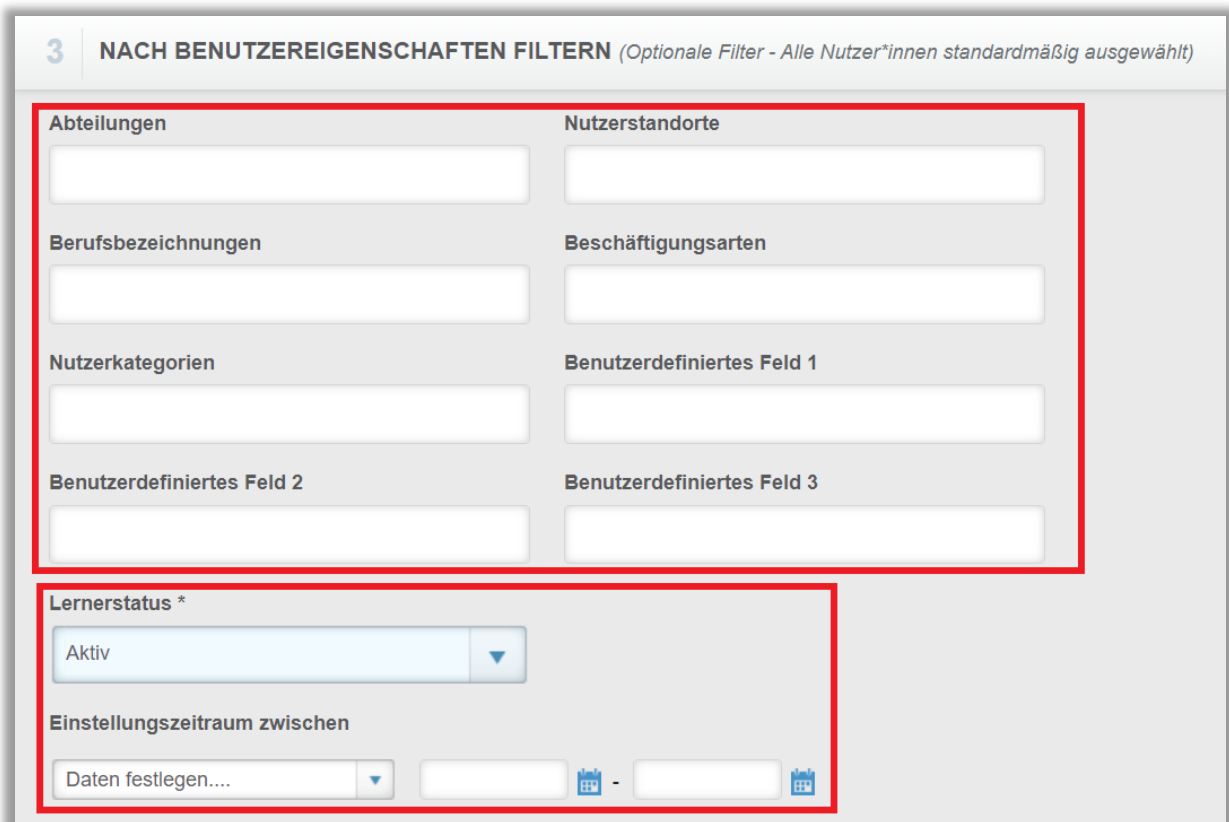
3 NACH BENUTZEREIGENSCHAFTEN FILTERN (Optionale Filter - Alle Nutzer*innen standardmäßig ausgewählt)

Abteilungen

Nutzerstandorte

Berufsbezeichnungen

Beschäftigungsarten

Nutzerkategorien

Benutzerdefiniertes Feld 1

Benutzerdefiniertes Feld 2

Benutzerdefiniertes Feld 3

Lernerstatus *

Aktiv

Einstellungszeitraum zwischen

Daten festlegen.... -